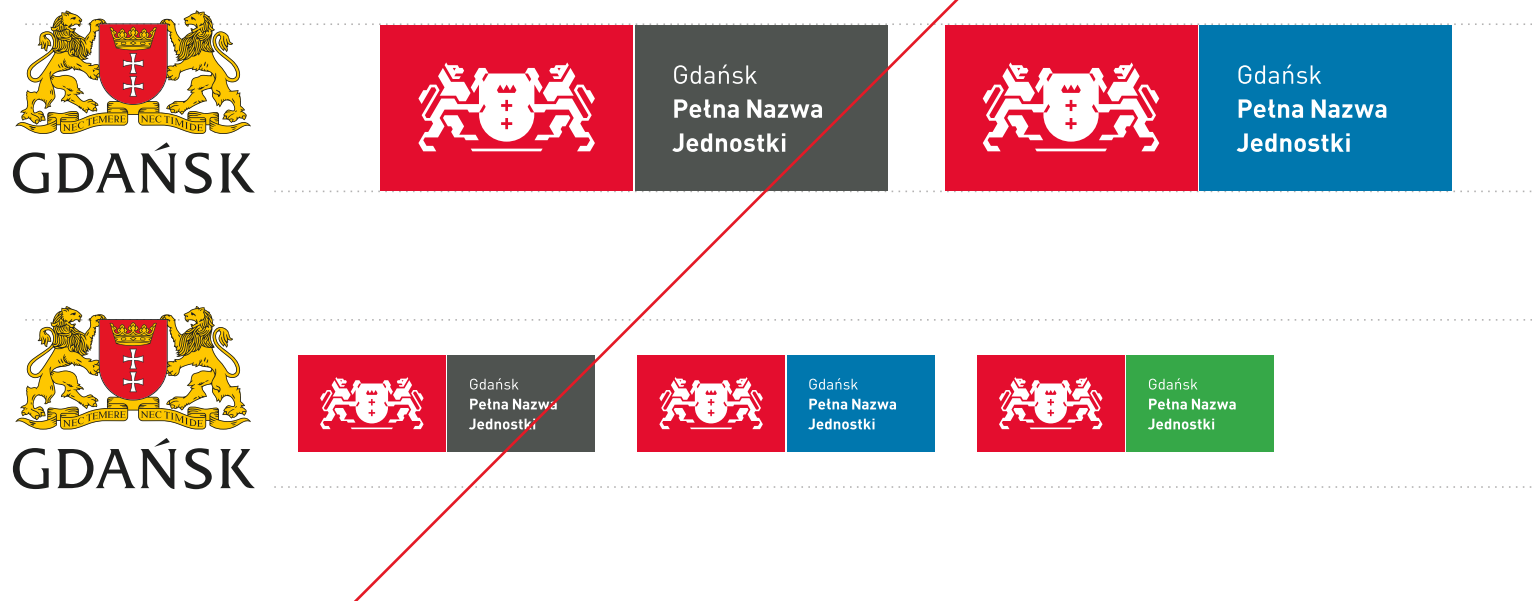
NEC TEMERE NEC TIMIDE
GDAŃSK

Gdańsk
Pełna Nazwa Jednostki

Gdańsk
Pełna Nazwa Jednostki

NEC TEMERE NEC TIMIDE
GDAŃSK

Gdańsk
Pełna Nazwa Jednostki

Gdańsk
Pełna Nazwa Jednostki

Gdańsk
Pełna Nazwa Jednostki